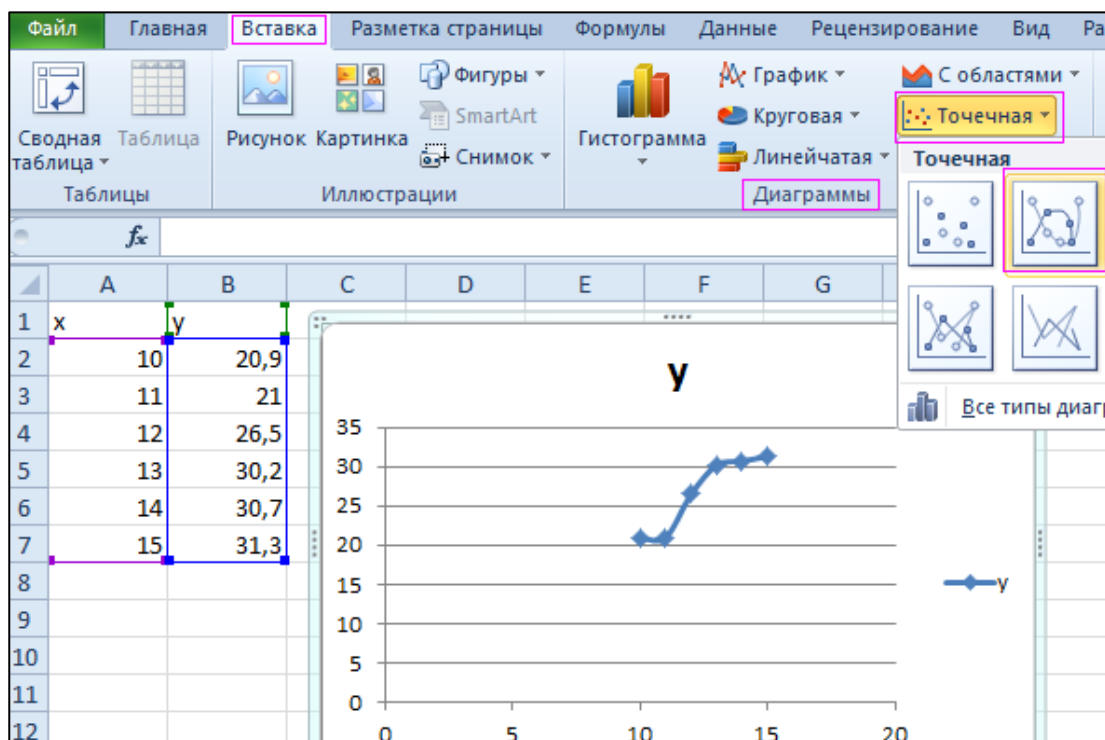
Файл | Главная | Вставка | Разметка страницы | Формулы | Данные | Рецензирование | Вид | Ра

Сводная таблица | Таблица
Таблицы

Рисунок | Картинка | Фигуры | SmartArt | Снимок
Иллюстрации

Гистограмма | График | Круговая | Линейчатая | С областями | Точечная
Диаграммы

Точечная

Все типы диагр

$f_x$

| | A | B | C | D | E | F | G |
|---|---|---|---|---|---|---|---|
| 1 | x | y | | | | | |
| 2 | 10 | 20,9 | | | | | |
| 3 | 11 | 21 | | | | | |
| 4 | 12 | 26,5 | | | | | |
| 5 | 13 | 30,2 | | | | | |
| 6 | 14 | 30,7 | | | | | |
| 7 | 15 | 31,3 | | | | | |
| 8 | | | | | | | |
| 9 | | | | | | | |
| 10 | | | | | | | |
| 11 | | | | | | | |
| 12 | | | | | | | |

y

35
30
25
20
15
10
5
0
0 5 10 15 20

y